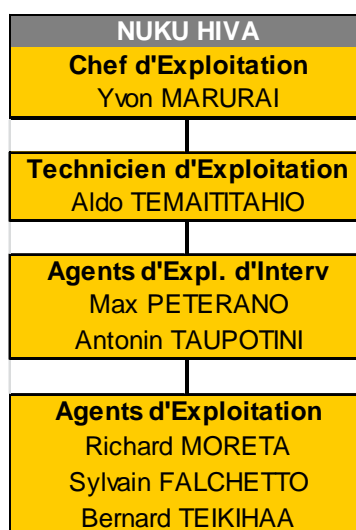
NUKU HIVA
Chef d'Exploitation
Yvon MARURAI

Technicien d'Exploitation
Aldo TEMAITITAHIO

Agents d'Expl. d'Interv
Max PETERANO
Antonin TAUPOTINI

Agents d'Exploitation
Richard MORETA
Sylvain FALCHETTO
Bernard TEIKIHAA